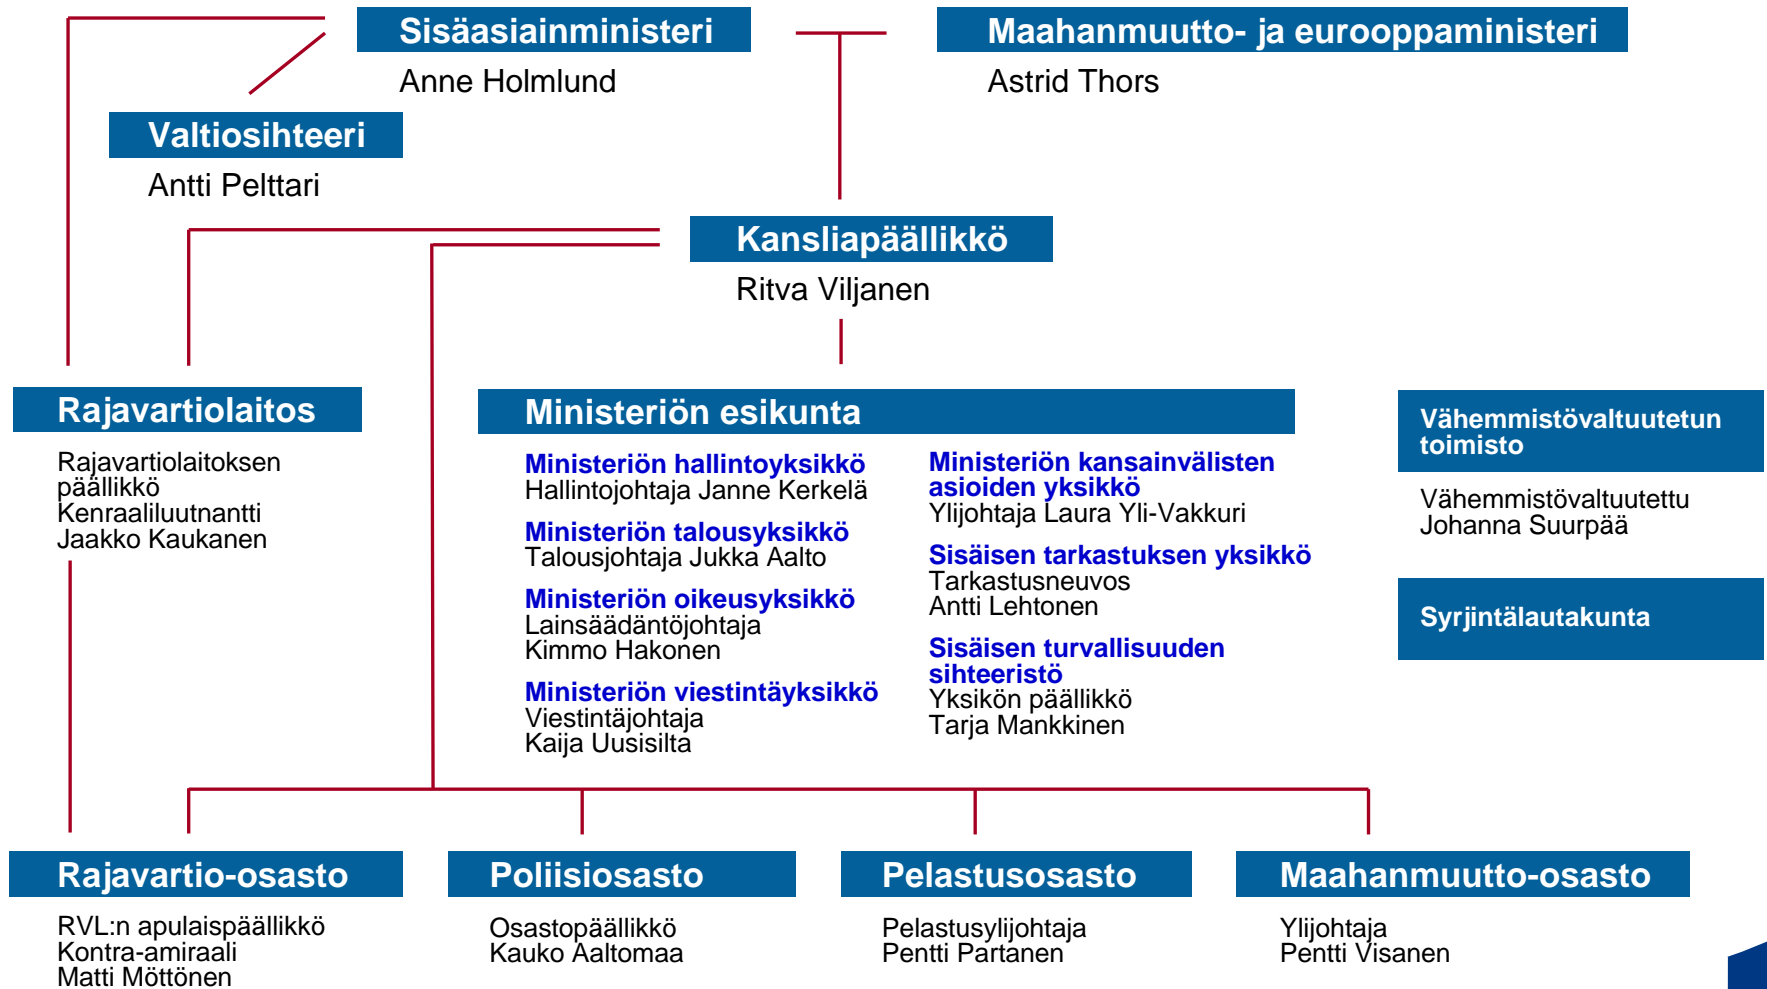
Sisäasiainministeri
Anne Holmlund

Maahanmuutto- ja eurooppaministeri
Astrid Thors

Valtiosihteeri
Antti Pelttari

Kansliapäällikkö
Ritva Viljanen

Rajavartiolaitos
Rajavartiolaitoksen päällikkö
Kenraaliluutnantti
Jaakko Kaukanen

Ministeriön esikunta

Ministeriön hallintoyksikkö
Hallintojohtaja Janne Kerkelä

Ministeriön talousyksikkö
Talousjohtaja Jukka Aalto

Ministeriön oikeusyksikkö
Lainsäädäntöjohtaja
Kimmo Hakonen

Ministeriön viestintäyksikkö
Viestintäjohtaja
Kaija Uusisilta

Ministeriön kansainvälisten asioiden yksikkö
Ylijohtaja Laura Yli-Vakkuri

Sisäisen tarkastuksen yksikkö
Tarkastusneuvos
Antti Lehtonen

Sisäisen turvallisuuden sihteeristö
Yksikön päällikkö
Tarja Mankkinen

Vähemmistövaltuutetun toimisto
Vähemmistövaltuutettu
Johanna Suurpää

Syrjintälautakunta

Rajavartio-osasto
RVL:n apulaispäällikkö
Kontra-amiraali
Matti Möttönen

Poliisiosasto
Osastopäällikkö
Kauko Aaltomaa

Pelastusosasto
Pelastusylijohtaja
Pentti Partanen

Maahanmuutto-osasto
Ylijohtaja
Pentti Visanen